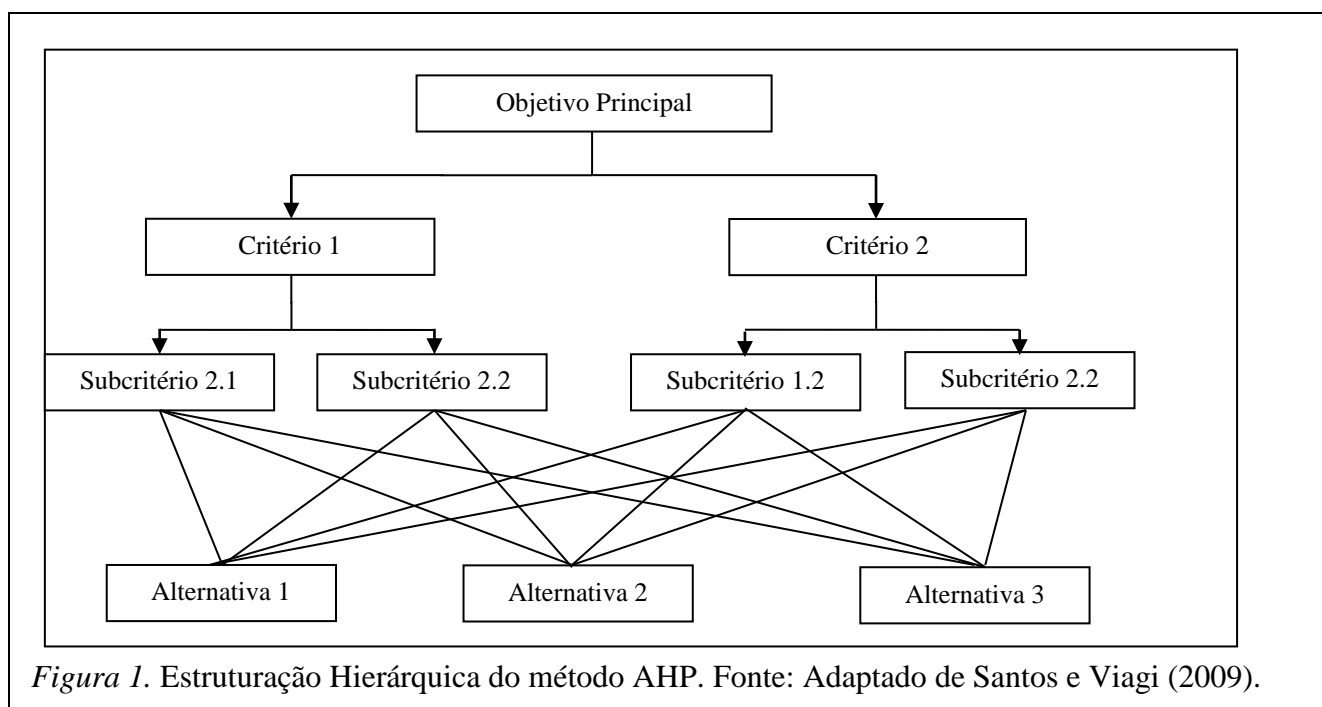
Objetivo Principal

Critério 1

Critério 2

Subcritério 2.1

Subcritério 2.2

Subcritério 1.2

Subcritério 2.2

Alternativa 1

Alternativa 2

Alternativa 3

*Figura 1.* Estruturação Hierárquica do método AHP. Fonte: Adaptado de Santos e Viagi (2009).